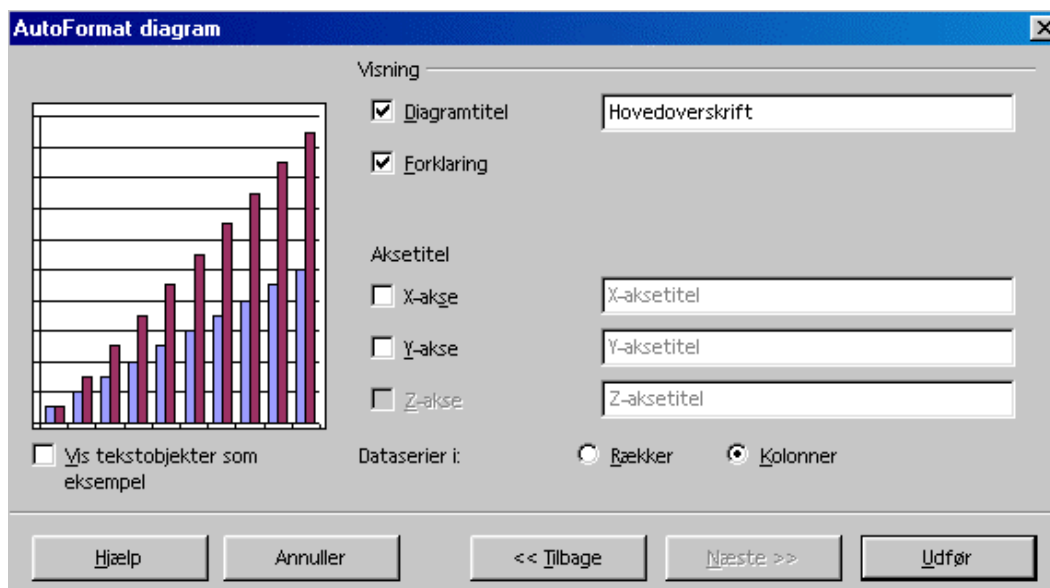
AutoFormat diagram

Visning

Diagramtitel

Hovedoverskrift

Forklaring

Aksetitel

X-akse

X-aksetitel

Y-akse

Y-aksetitel

Z-akse

Z-aksetitel

Vis tekstobjekter som eksempel

Dataserier i:

Rækker

Kolonner

Hjælp

Annuller

<< Tilbage

Næste >>

Udfør